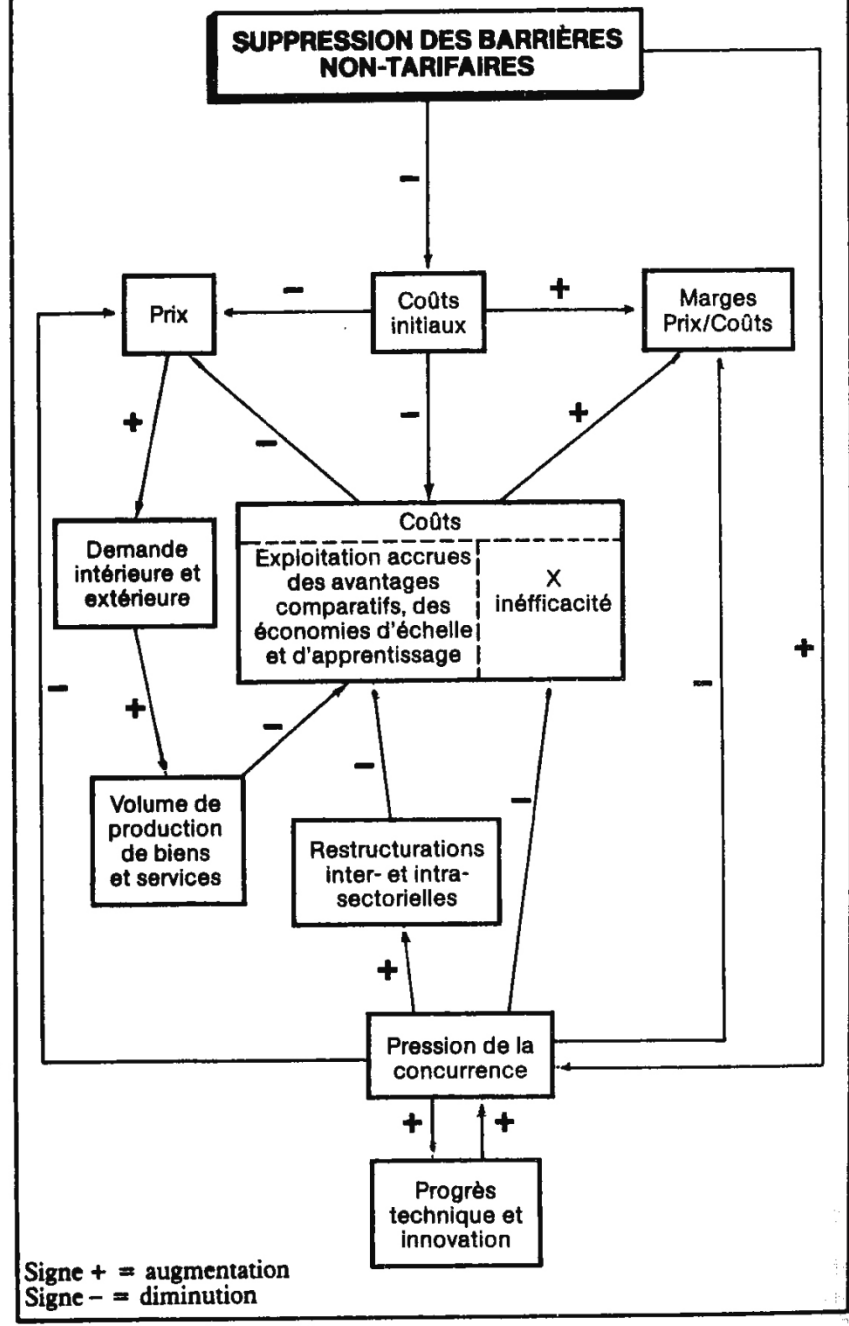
SUPPRESSION DES BARRIÈRES NON-TARIFAIRES

–

Prix

–

Coûts initiaux

+

Marges Prix/Coûts

+

–

–

+

Coûts

Demande intérieure et extérieure

Exploitation accrues des avantages comparatifs, des économies d'échelle et d'apprentissage

X inéfficacité

–

+

–

–

+

Volume de production de biens et services

–

–

Restructurations inter- et intra-sectorielles

+

Pression de la concurrence

+

+

Progrès technique et innovation

Signe + = augmentation
Signe – = diminution